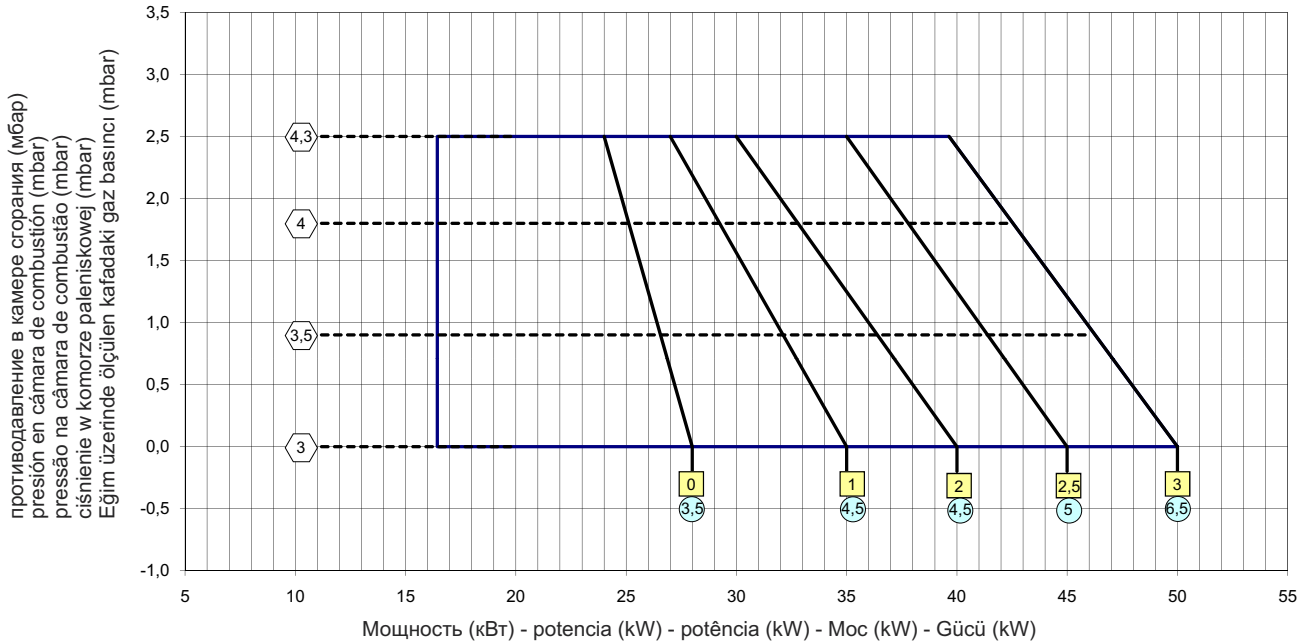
противодавление в камере сгорания (мбар)
presión en cámara de combustión (mbar)
pressão na câmara de combustão (mbar)
ciśnienie w komorze paleniskowej (mbar)
Eğim üzerinde ölçülen kafadaki gaz basıncı (mbar)

3,5
3,0
2,5
2,0
1,5
1,0
0,5
0,0
-0,5
-1,0

4,3
4
3,5
3

0
3,5
1
4,5
2
4,5
2,5
5
3
6,5

5 10 15 20 25 30 35 40 45 50 55

Мощность (кВт) - potencia (kW) - potência (kW) - Moc (kW) - Gücü (kW)